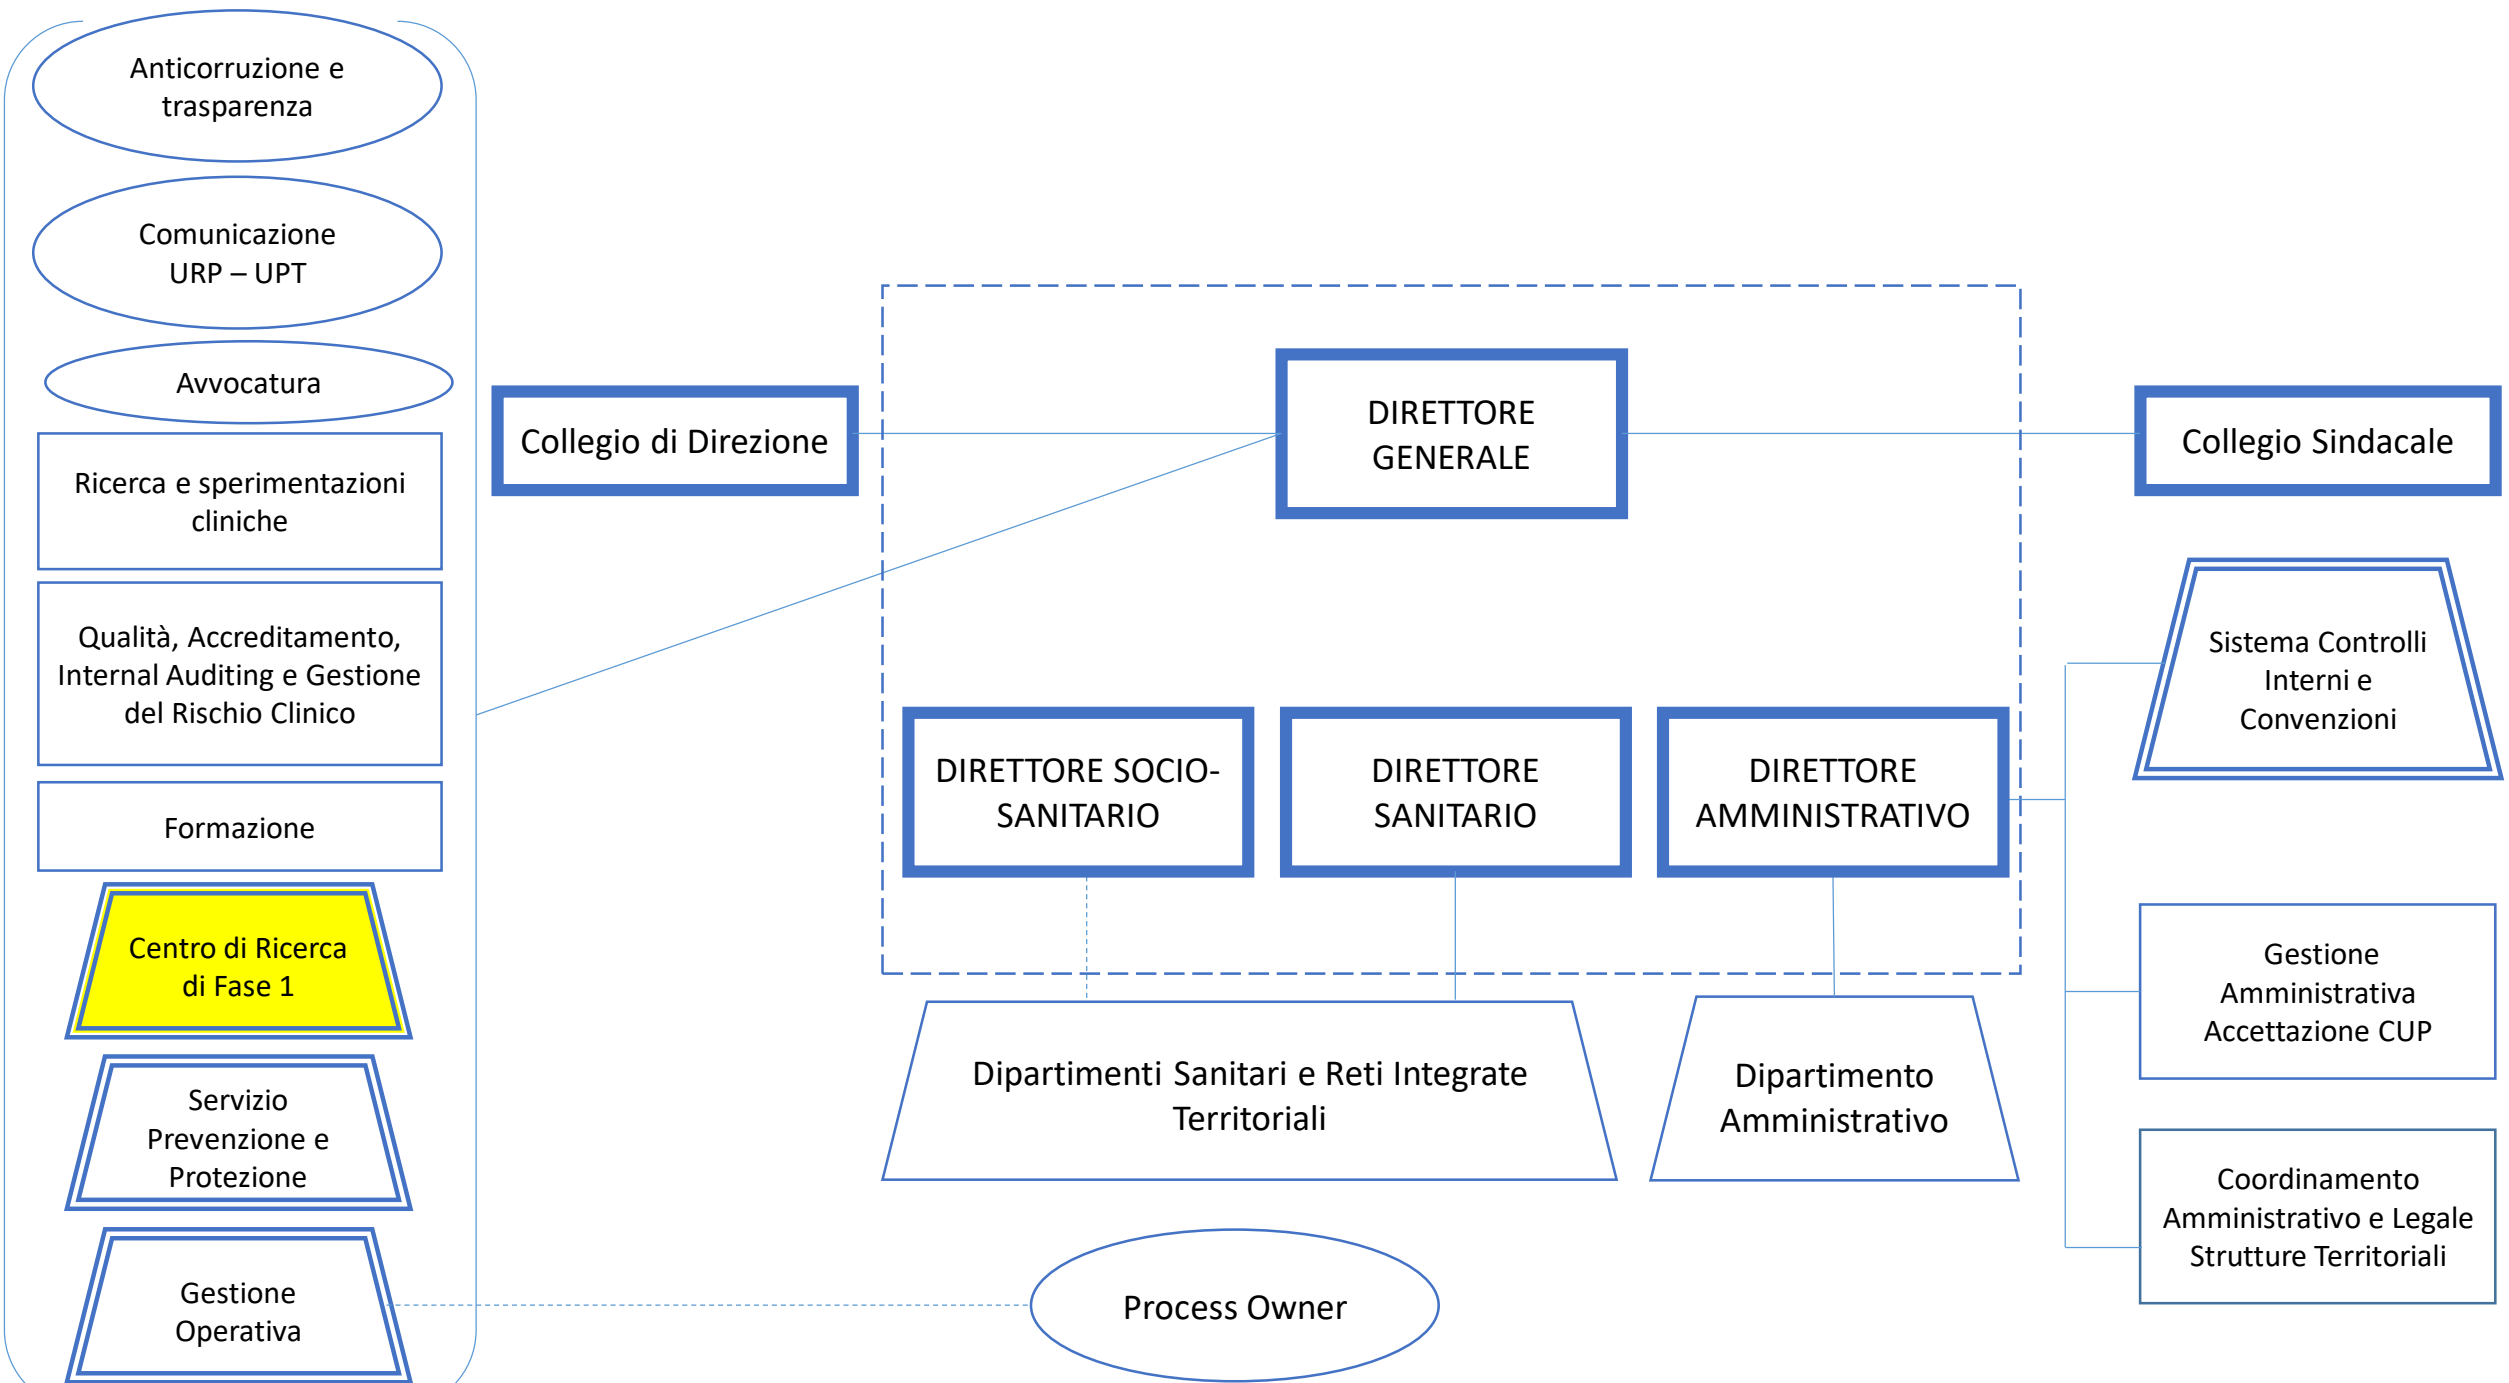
Anticorruzione e trasparenza

Comunicazione URP – UPT

Avvocatura

Ricerca e sperimentazioni cliniche

Qualità, Accreditamento, Internal Auditing e Gestione del Rischio Clinico

Formazione

Centro di Ricerca di Fase 1

Servizio Prevenzione e Protezione

Gestione Operativa

Collegio di Direzione

DIRETTORE GENERALE

Collegio Sindacale

Sistema Controlli Interni e Convenzioni

DIRETTORE SOCIO-SANITARIO

DIRETTORE SANITARIO

DIRETTORE AMMINISTRATIVO

Gestione Amministrativa Accettazione CUP

Dipartimenti Sanitari e Reti Integrate Territoriali

Dipartimento Amministrativo

Coordinamento Amministrativo e Legale Strutture Territoriali

Process Owner